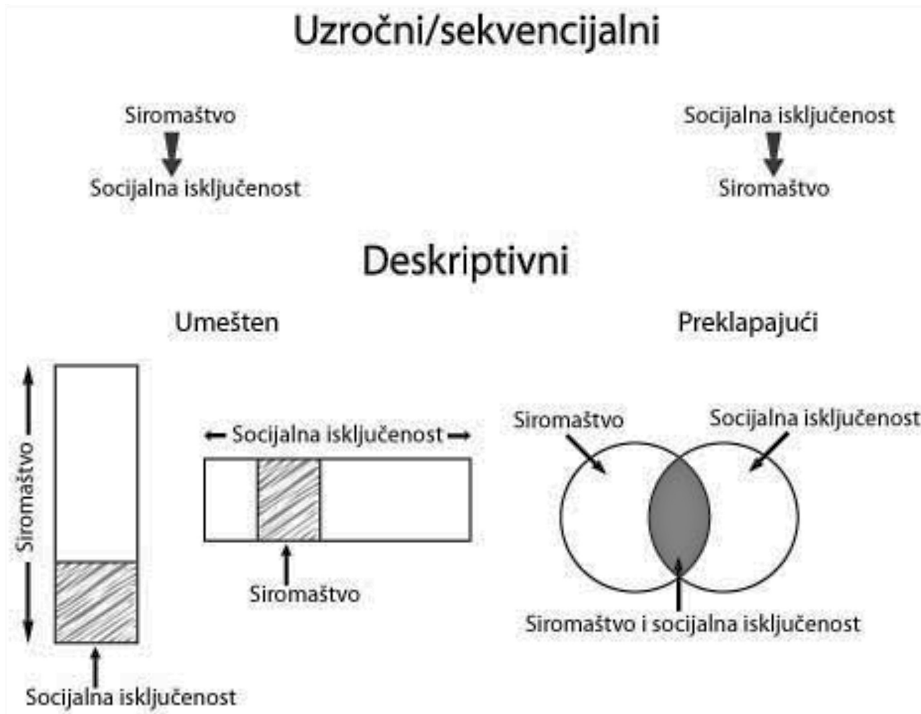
Uzročni/sekvencijalni

Siromaštvo
Socijalna isključenost

Socijalna isključenost
Siromaštvo

Deskriptivni

Umešten

Preklapajući

Siromaštvo

Socijalna isključenost

Siromaštvo

Socijalna isključenost

Siromaštvo

Socijalna isključenost

Siromaštvo i socijalna isključenost

Socijalna isključenost